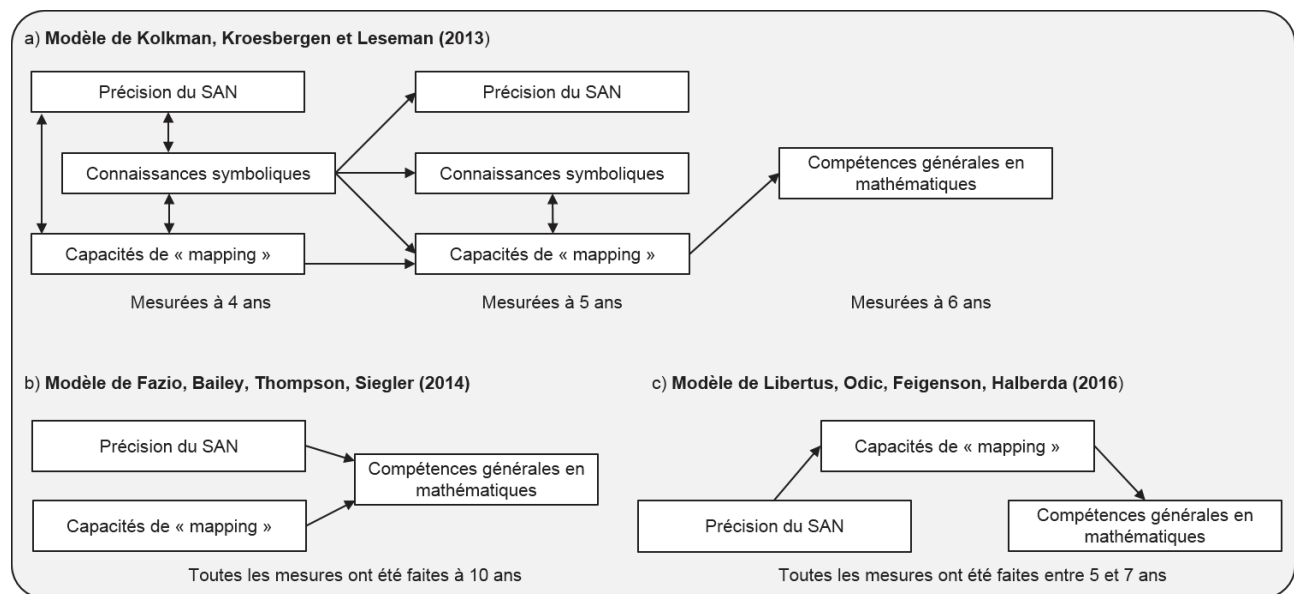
a) Modèle de Kolkman, Kroesbergen et Leseman (2013)

Précision du SAN

Connaissances symboliques

Capacités de « mapping »

Mesurées à 4 ans

Précision du SAN

Connaissances symboliques

Capacités de « mapping »

Mesurées à 5 ans

Compétences générales en mathématiques

Mesurées à 6 ans

b) Modèle de Fazio, Bailey, Thompson, Siegler (2014)

Précision du SAN

Capacités de « mapping »

Compétences générales en mathématiques

Toutes les mesures ont été faites à 10 ans

c) Modèle de Libertus, Odic, Feigenson, Halberda (2016)

Capacités de « mapping »

Précision du SAN

Compétences générales en mathématiques

Toutes les mesures ont été faites entre 5 et 7 ans